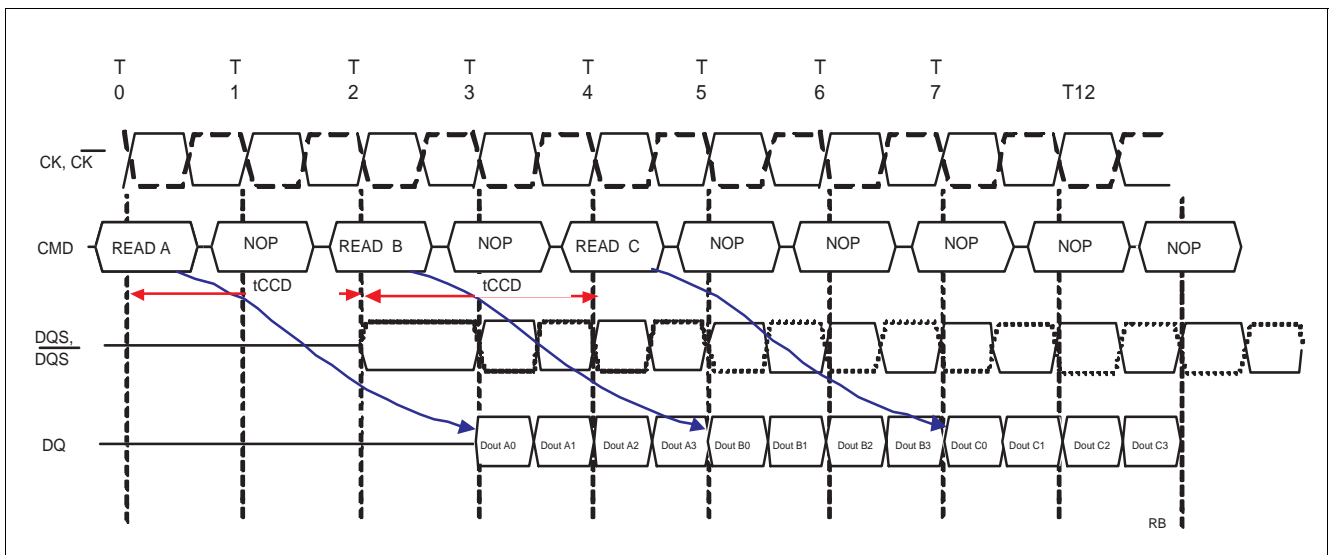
T 0 T 1 T 2 T 3 T 4 T 5 T 6 T 7 T12

CK, $\overline{CK}$

CMD READ A NOP READ B NOP READ C NOP NOP NOP NOP NOP

tCCD tCCD

DQS, $\overline{DQS}$

DQ Dout A0 Dout A1 Dout A2 Dout A3 Dout B0 Dout B1 Dout B2 Dout B3 Dout C0 Dout C1 Dout C2 Dout C3

RB